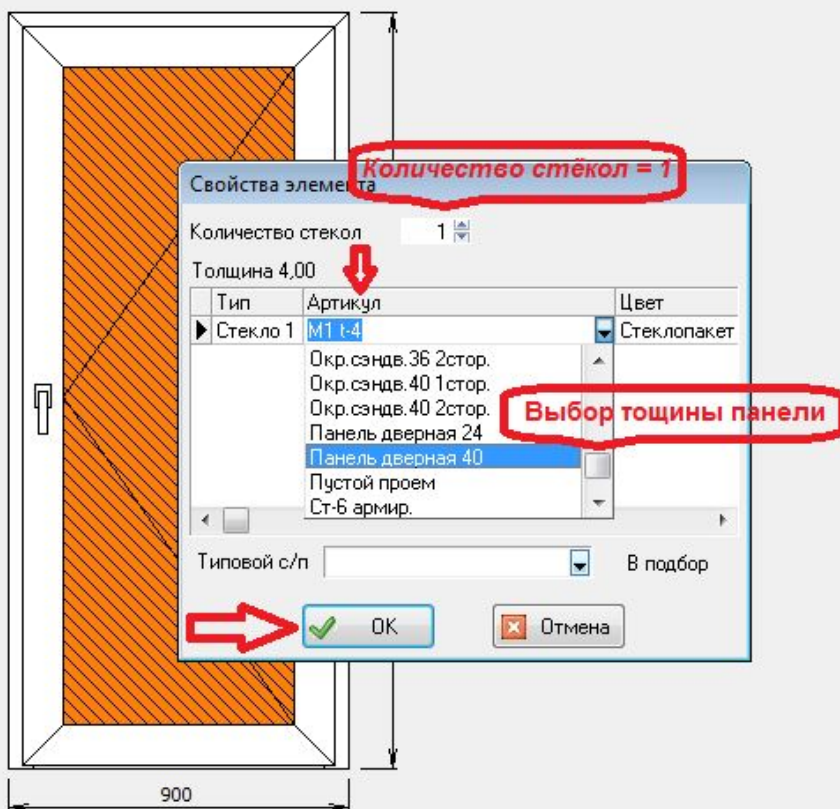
Свойства элемента

Количество стёкол = 1

Количество стекол 1

Толщина 4,00

| | Тип | Артикул | Цвет |
|---|---|---|---|
| ▶ | Стекло 1 | M1 t-4 | Стеклопакет |

Окр.сэндв.36 2стор.
Окр.сэндв.40 1стор.
Окр.сэндв.40 2стор.
Панель дверная 24
Панель дверная 40
Пустой проем
Ст-6 армир.

Выбор тощины панели

Типовой с/п

В подбор

OK

Отмена

900